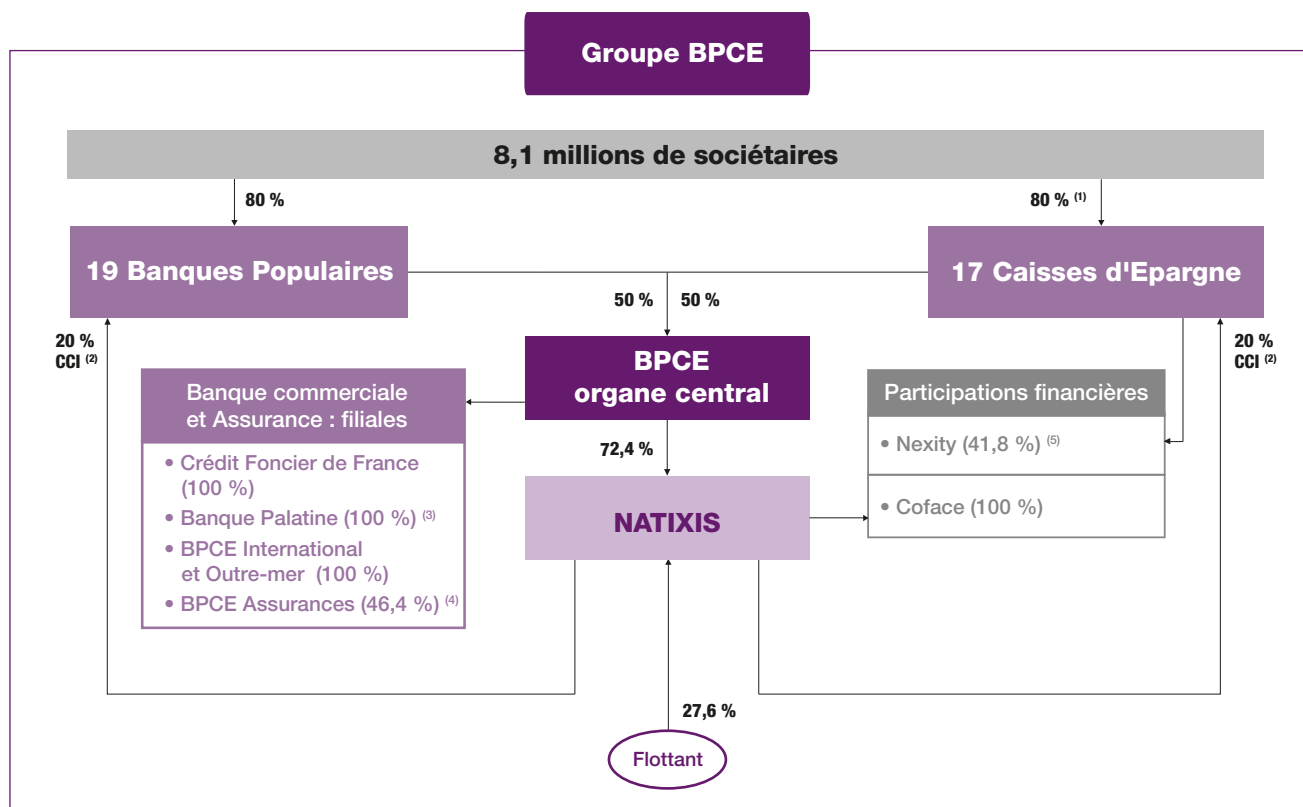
Groupe BPCE

8,1 millions de sociétaires

80 %

80 % $^{(1)}$

19 Banques Populaires

17 Caisses d'Epargne

50 % 50 %

20 % CCI $^{(2)}$

20 % CCI $^{(2)}$

BPCE organe central

Banque commerciale et Assurance : filiales

• Crédit Foncier de France (100 %)
• Banque Palatine (100 %) $^{(3)}$
• BPCE International et Outre-mer (100 %)
• BPCE Assurances (46,4 %) $^{(4)}$

72,4 %

NATIXIS

Participations financières

• Nexity (41,8 %) $^{(5)}$

• Coface (100 %)

27,6 %

Flottant